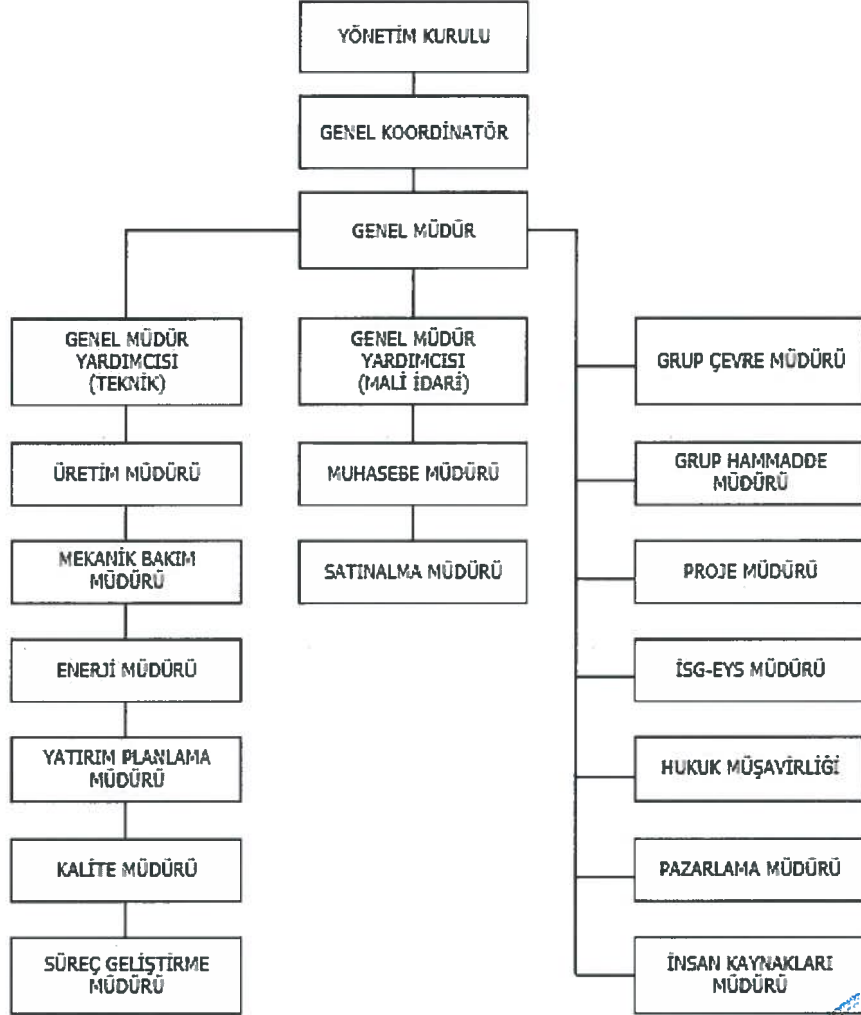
YÖNETİM KURULU

GENEL KOORDİNATÖR

GENEL MÜDÜR

GENEL MÜDÜR YARDIMCISI (TEKNİK)

ÜRETİM MÜDÜRÜ

MEKANİK BAKIM MÜDÜRÜ

ENERJİ MÜDÜRÜ

YATIRIM PLANLAMA MÜDÜRÜ

KALİTE MÜDÜRÜ

SÜREÇ GELİŞTİRME MÜDÜRÜ

GENEL MÜDÜR YARDIMCISI (MALİ İDARİ)

MUHASEBE MÜDÜRÜ

SATINALMA MÜDÜRÜ

GRUP ÇEVRE MÜDÜRÜ

GRUP HAMMADDE MÜDÜRÜ

PROJE MÜDÜRÜ

İSG-EYS MÜDÜRÜ

HUKUK MÜŞAVİRLİĞİ

PAZARLAMA MÜDÜRÜ

İNSAN KAYNAKLARI MÜDÜRÜ